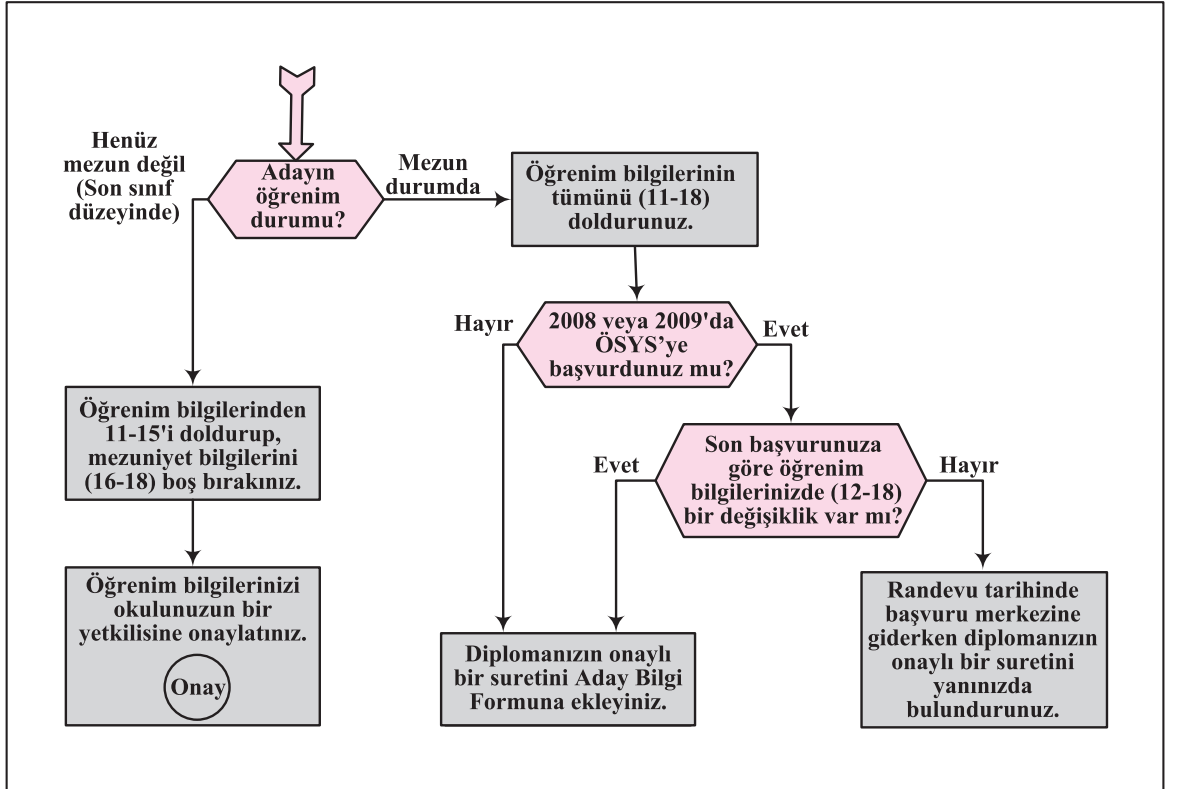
Henüz mezun değil (Son sınıf düzeyinde)

Adayın öğrenim durumu?

Mezun durumda

Öğrenim bilgilerinin tümünü (11-18) doldurunuz.

Hayır

2008 veya 2009'da ÖSYS'ye başvurdunuz mu?

Evet

Öğrenim bilgilerinden 11-15'i doldurup, mezuniyet bilgilerini (16-18) boş bırakınız.

Evet

Son başvurunuza göre öğrenim bilgilerinizde (12-18) bir değişiklik var mı?

Hayır

Öğrenim bilgilerinizi okulunuzun bir yetkilisine onaylatınız.

Onay

Diplomanızın onaylı bir suretini Aday Bilgi Formuna ekleyiniz.

Randevu tarihinde başvuru merkezine giderken diplomanızın onaylı bir suretini yanınızda bulundurunuz.